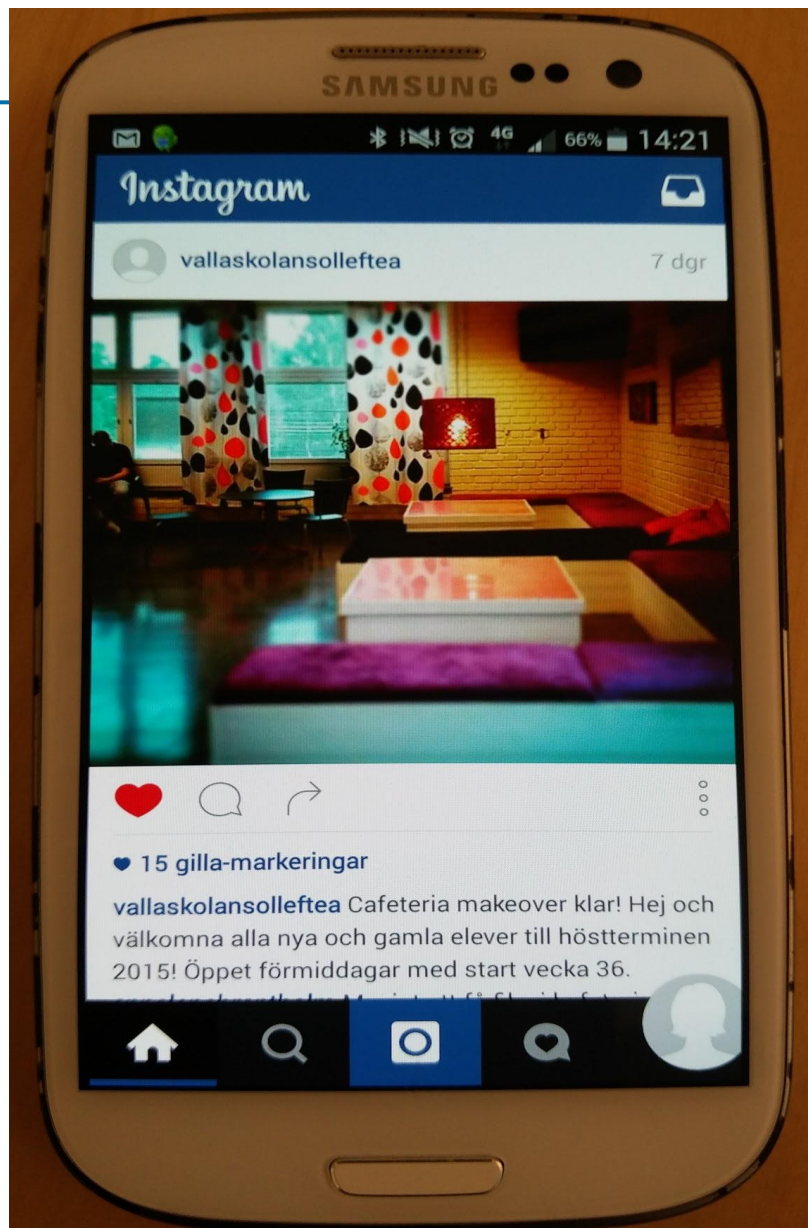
SAMSUNG

4G 66% 14:21

Instagram

vallaskolansolleftea 7 dgr

15 gilla-markeringar

vallaskolansolleftea Cafeteria makeover klar! Hej och välkomna alla nya och gamla elever till höstterminen 2015! Öppet förmiddagar med start vecka 36.

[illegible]